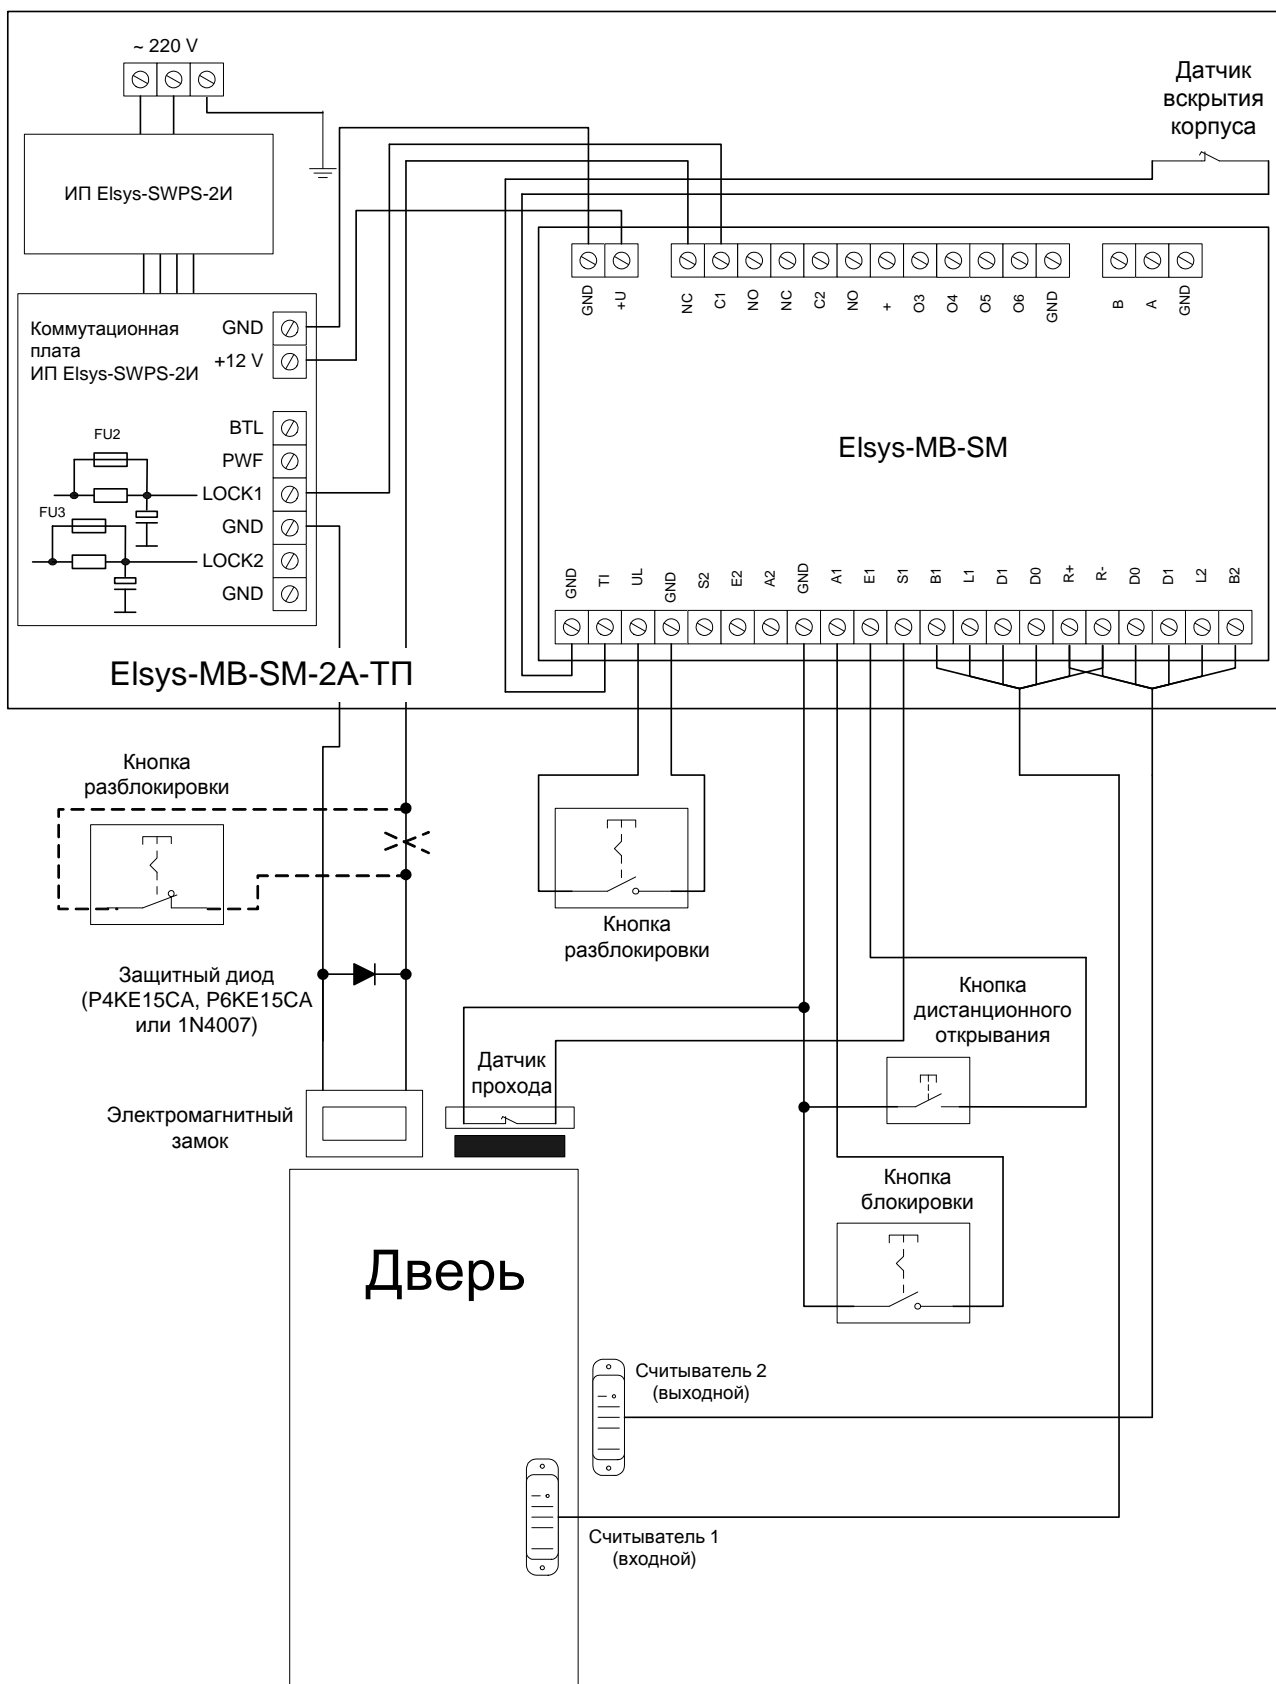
~ 220 V

ИП Elsys-SWPS-2И

Датчик вскрытия корпуса

GND +U NC C1 NO NC C2 NO + O3 O4 O5 O6 GND B A GND

Коммутационная плата ИП Elsys-SWPS-2И

GND
+12 V
BTL
PWF
LOCK1
GND
LOCK2
GND

FU2
FU3

Elsys-MB-SM

GND TI UL GND S2 E2 A2 GND A1 E1 S1 B1 L1 D1 D0 R+ R- D0 D1 L2 B2

Elsys-MB-SM-2A-ТП

Кнопка разблокировки

Кнопка разблокировки

Защитный диод (P4KE15CA, P6KE15CA или 1N4007)

Кнопка дистанционного открывания

Датчик прохода

Электромагнитный замок

Кнопка блокировки

Дверь

Считыватель 2 (выходной)

Считыватель 1 (входной)